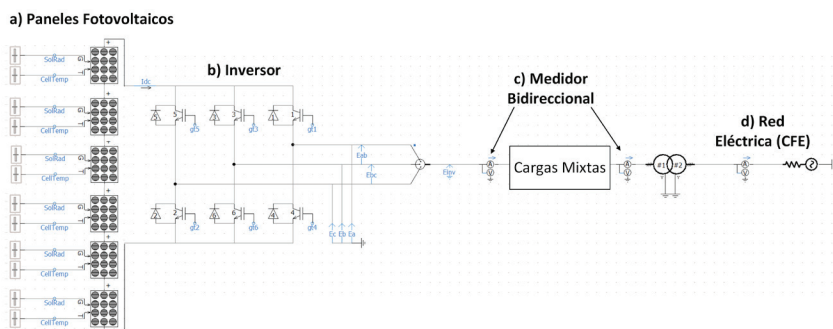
a) Paneles Fotovoltaicos

b) Inversor

c) Medidor Bidireccional

d) Red Eléctrica (CFE)

Cargas Mixtas

SolRad
CellTemp
SolRad
CellTemp
SolRad
CellTemp
SolRad
CellTemp
SolRad
CellTemp
SolRad
CellTemp

Idc

gt5 gt3 gt1
gt2 gt6 gt4

Eab
Ebc
Einv
Ec Eb Ea

#1 #2